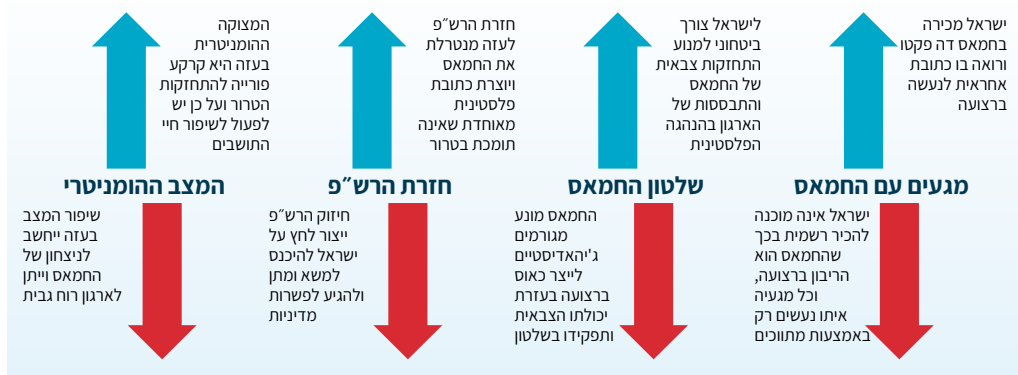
ישראל מכירה בחמאס דה פקטו ורואה בו כתובת אחראית לנעשה ברצועה

מגעים עם החמאס

ישראל אינה מוכנה להכיר רשמית בכך שהחמאס הוא הריבון ברצועה, וכל מגעיה איתו נעשים רק באמצעות מתווכים

לישראל צורך ביטחוני למנוע התחזקות צבאית של החמאס והתבססות של הארגון בהנהגה הפלסטינית

שלטון החמאס

החמאס מונע מגורמים ג'יהאדיסטיים לייצר כאוס ברצועה בעזרת יכולתו הצבאית ותפקידו בשלטון

חזרת הרש"פ לעזה מנטרלת את החמאס ויוצרת כתובת פלסטינית מאוחדת שאינה תומכת בטרור

חזרת הרש"פ

חיזוק הרש"פ ייצור לחץ על ישראל להיכנס למשא ומתן ולהגיע לפשרות מדיניות

המצוקה ההומניטרית בעזה היא קרקע פורייה להתחזקות הטרור ועל כן יש לפעול לשיפור חיי התושבים

המצב ההומניטרי

שיפור המצב בעזה ייחשב לניצחון של החמאס וייתן לארגון רוח גבית